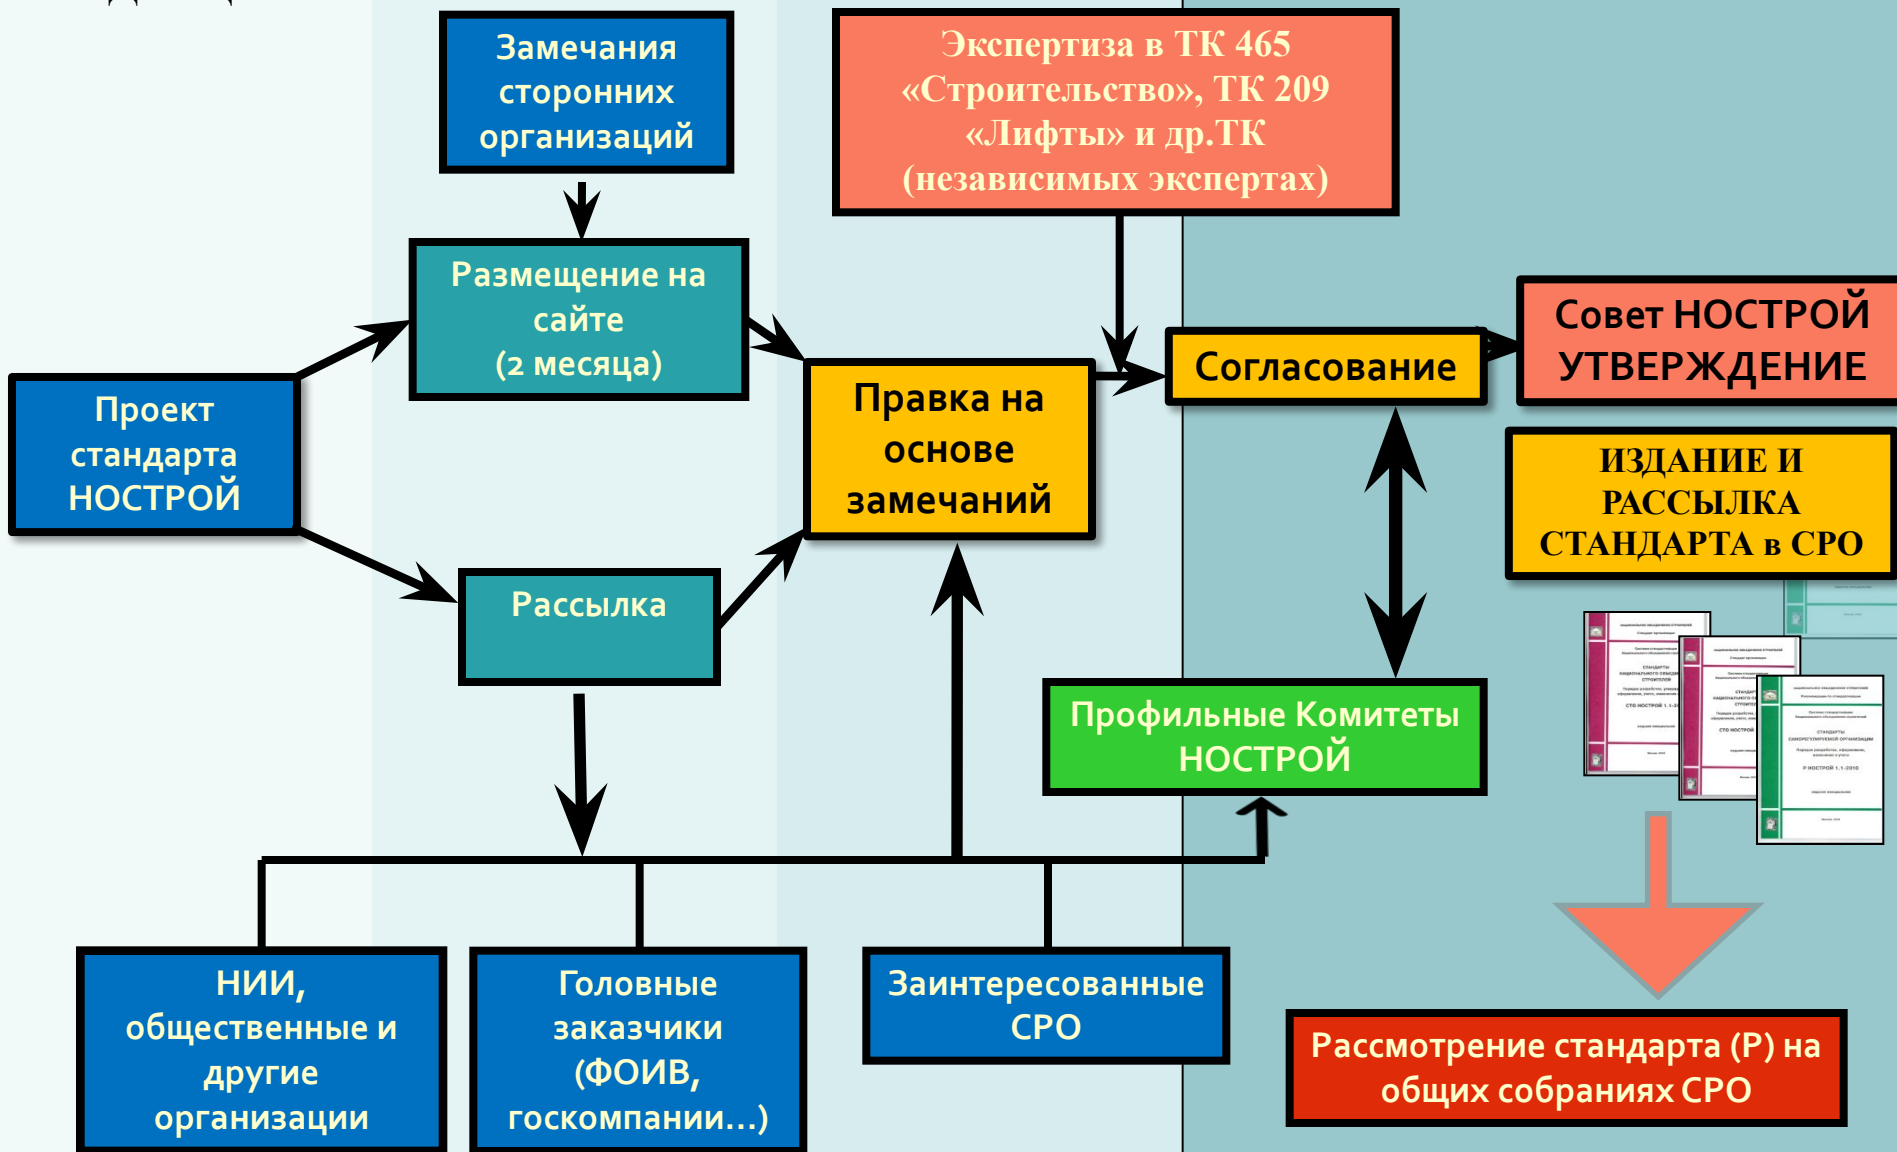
Замечания сторонних организаций

Экспертиза в ТК 465 «Строительство», ТК 209 «Лифты» и др.ТК (независимых экспертах)

Размещение на сайте (2 месяца)

Проект стандарта НОСТРОЙ

Правка на основе замечаний

Согласование

Совет НОСТРОЙ УТВЕРЖДЕНИЕ

ИЗДАНИЕ И РАССЫЛКА СТАНДАРТА в СРО

Рассылка

Профильные Комитеты НОСТРОЙ

НИИ, общественные и другие организации

Головные заказчики (ФОИВ, госкомпании…)

Заинтересованные СРО

Рассмотрение стандарта (Р) на общих собраниях СРО